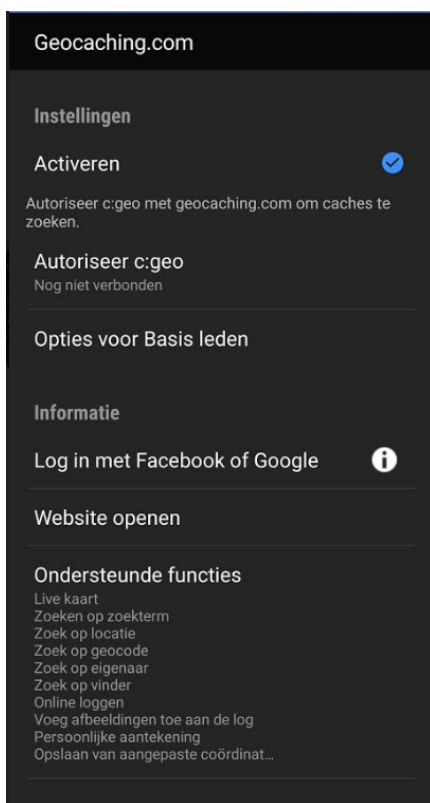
Geocaching.com

Instellingen

Activeren

Autoriseer c:geo met geocaching.com om caches te zoeken.

Autoriseer c:geo
Nog niet verbonden

Opties voor Basis leden

Informatie

Log in met Facebook of Google

Website openen

Ondersteunde functies
Live kaart
Zoeken op zoekterm
Zoek op locatie
Zoek op geocode
Zoek op eigenaar
Zoek op vinder
Online loggen
Voeg afbeeldingen toe aan de log
Persoonlijke aantekening
Opslaan van aangepaste coördinat...